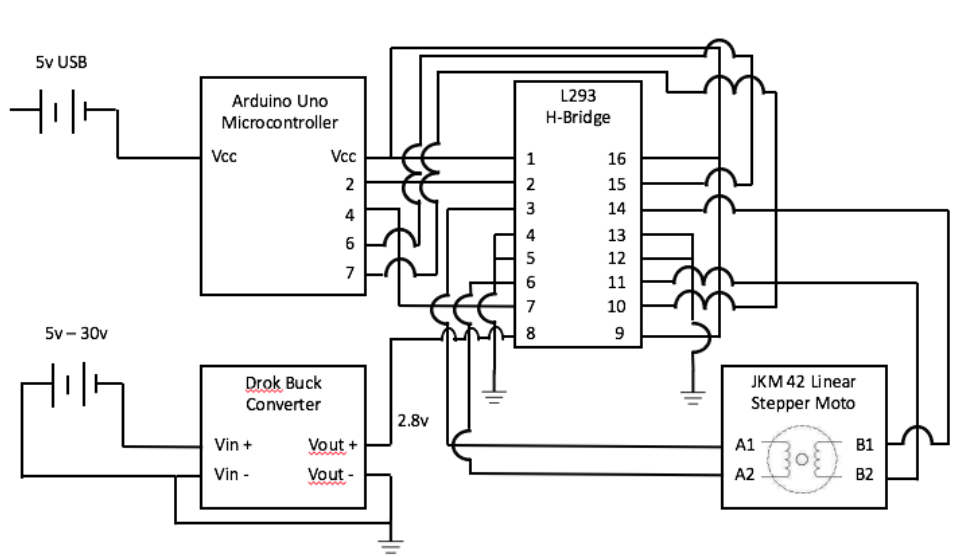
5v USB

Arduino Uno Microcontroller

Vcc

Vcc

2

4

6

7

L293 H-Bridge

1

2

3

4

5

6

7

8

16

15

14

13

12

11

10

9

5v – 30v

Drok Buck Converter

Vin +

Vin -

Vout +

Vout -

2.8v

JKM 42 Linear Stepper Moto

A1

A2

B1

B2